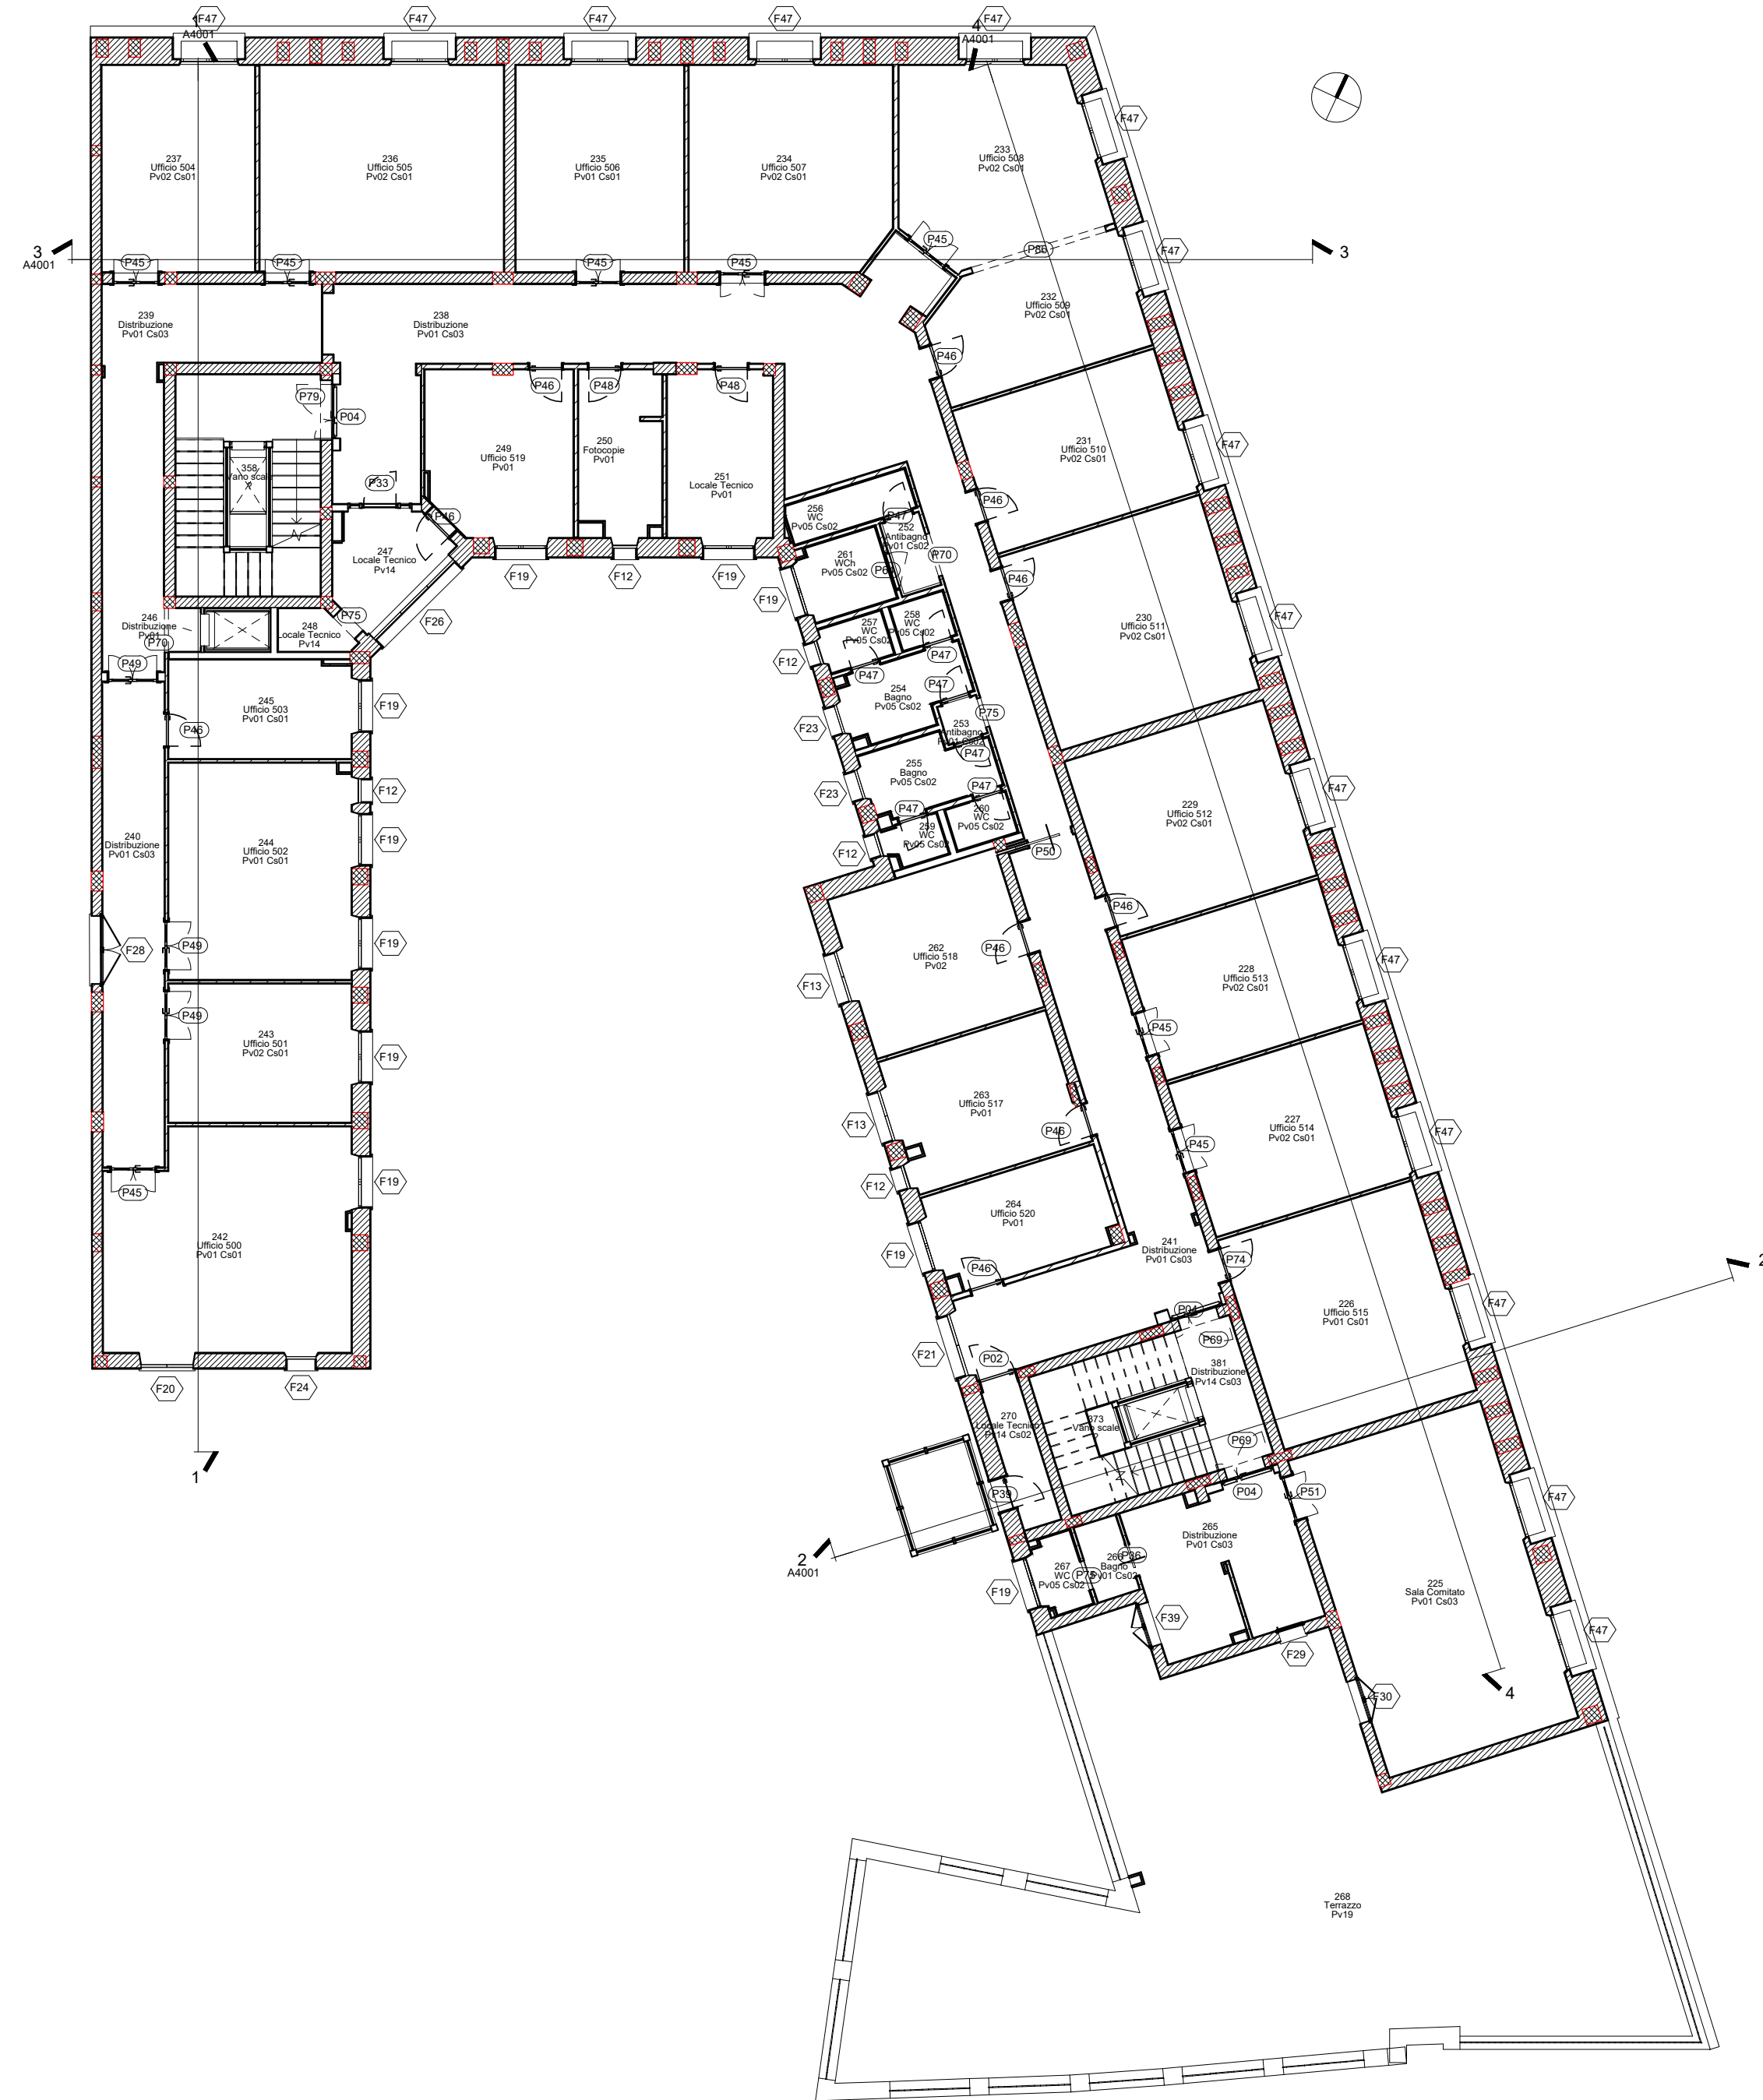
F47
A4001
F47
F47
F47
F47
4
A4001

237
Ufficio 504
Pv02 Cs01

236
Ufficio 505
Pv02 Cs01

235
Ufficio 506
Pv01 Cs01

234
Ufficio 507
Pv02 Cs01

233
Ufficio 508
Pv02 Cs01

F47

3
A4001
P45
P45
P45
P45
P45
P86
F47
3

239
Distribuzione
Pv01 Cs03

238
Distribuzione
Pv01 Cs03

232
Ufficio 509
Pv02 Cs01

P79
P04
P46
P48
P48
P46

358
Vano scale
X

249
Ufficio 519
Pv01

250
Fotocopie
Pv01

251
Locale Tecnico
Pv01

231
Ufficio 510
Pv02 Cs01

F47

P33
P46
P46

256
WC
Pv05 Cs02

P47
252
Antibagno
Pv01 Cs02

247
Locale Tecnico
Pv14

F19
F12
F19

261
WCh
Pv05 Cs02
P61
P70

P46

230
Ufficio 511
Pv02 Cs01

F19

246
Distribuzione
Pv01
P70

P75

248
Locale Tecnico
Pv14

F26

257
WC
Pv05 Cs02

258
WC
Pv05 Cs02

F47
P47
F12
P47

254
Bagno
Pv05 Cs02
P47

P49

245
Ufficio 503
Pv01 Cs01

F19
P75
253
Antibagno
Pv01 Cs02
F23
P47
P46

255
Bagno
Pv05 Cs02

229
Ufficio 512
Pv02 Cs01

F47

P47
F12
F23

260
WC
Pv05 Cs02
P47
259
WC
Pv05 Cs02

240
Distribuzione
Pv01 Cs03

244
Ufficio 502
Pv01 Cs01

F19
F12
P50

P46

F28
P49

F19

262
Ufficio 518
Pv02
P46

228
Ufficio 513
Pv02 Cs01

F47

F13

P49

243
Ufficio 501
Pv02 Cs01

F19

P45

263
Ufficio 517
Pv01

227
Ufficio 514
Pv02 Cs01

F47

F13
P46
P45

P45

F19
F12

264
Ufficio 520
Pv01

242
Ufficio 500
Pv01 Cs01

F19

241
Distribuzione
Pv01 Cs03

P74
P46

226
Ufficio 515
Pv01 Cs01

F47
2

P04
P69

F21
P02

381
Distribuzione
Pv14 Cs03

F20
F24

270
Locale Tecnico
Pv14 Cs02

373
Vano scale

P69

1

P39
P04
P51

F47

2
A4001

267
WC
Pv05 Cs02
P75

266
Bagno
Pv01 Cs02
P36

265
Distribuzione
Pv01 Cs03

225
Sala Comitato
Pv01 Cs03

F19
F39
F47
F29
F30
4

268
Terrazzo
Pv19